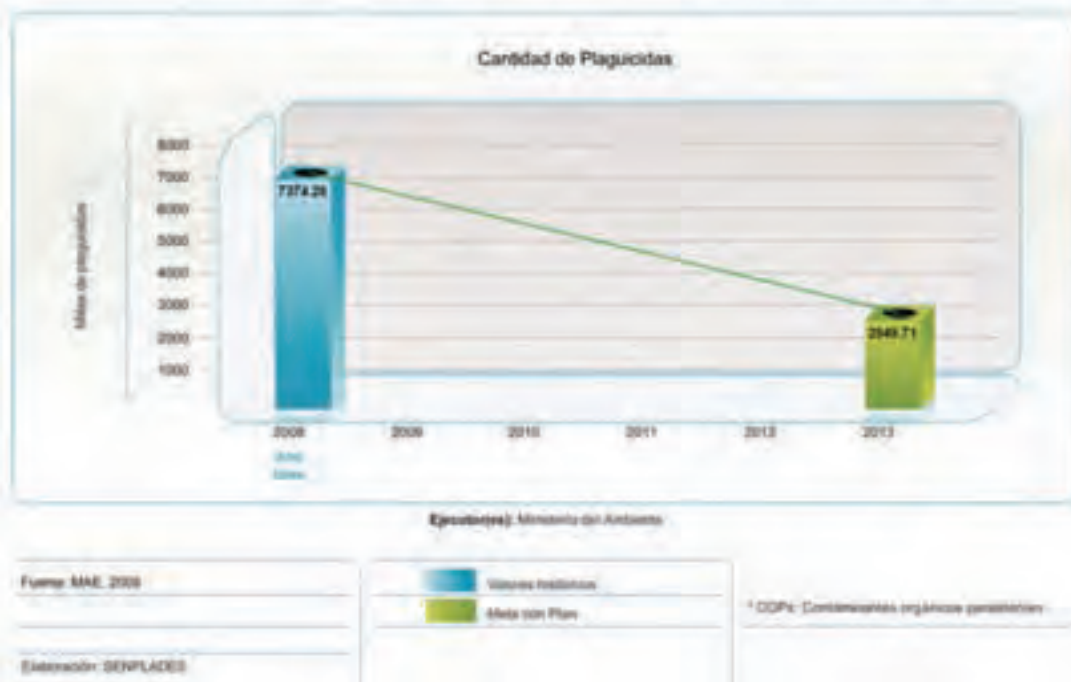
Cantidad de Plaguicidas

Miles de plaguicidas

8000
7000
6000
5000
4000
3000
2000
1000

7374.26

2949.71

2008
2009
2010
2011
2012
2013

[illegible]
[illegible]

Ejecutor(es): Ministerio del Ambiente

Fuente: MAE 2008

Elaboración: SENPLADES

Valores históricos

Meta con Plan

* COPs: Contaminantes orgánicos persistentes